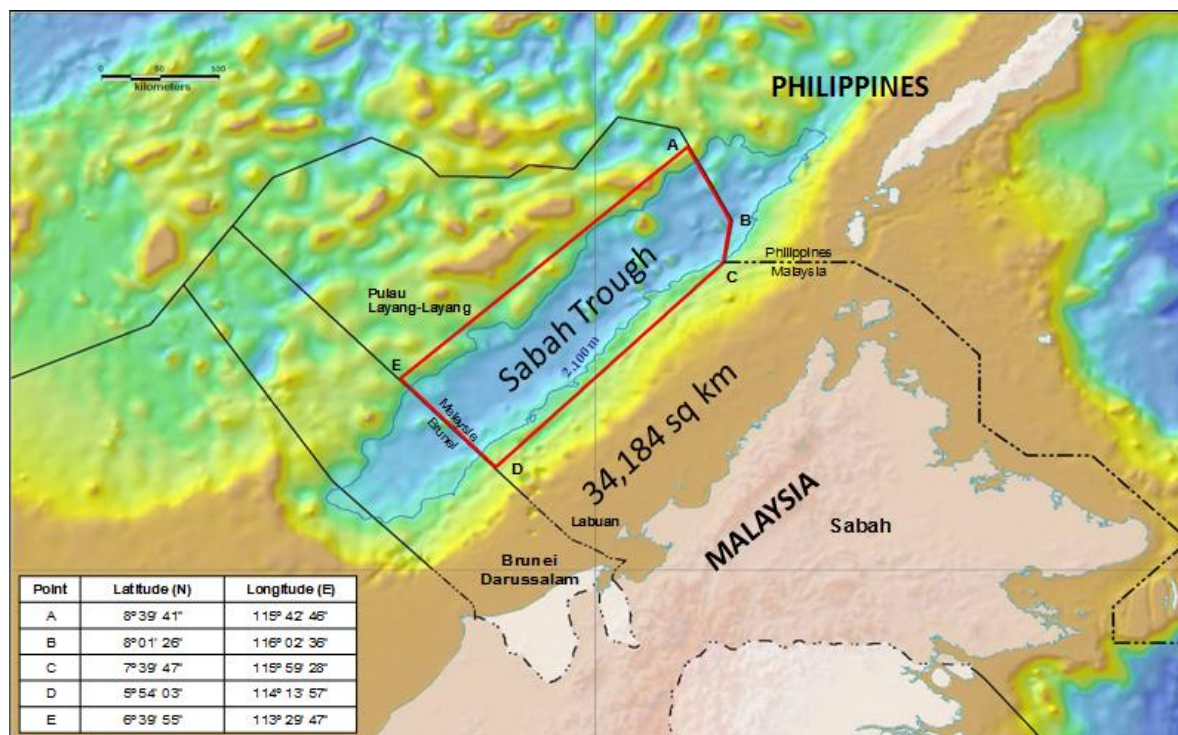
0 50 100
kilometers

PHILIPPINES

A

B

Philippines
Malaysia

C

Pulau
Layang-Layang

Sabah Trough

2,100 m

E

Malaysia
Brunei

D

34,184 sq km

Labuan

Brunei
Darussalam

MALAYSIA

Sabah

| Point | Latitude (N) | Longitude (E) |
|---|---|---|
| A | 8° 39' 41" | 115° 42' 46" |
| B | 8° 01' 26" | 116° 02' 36" |
| C | 7° 39' 47" | 115° 59' 28" |
| D | 5° 54' 03" | 114° 13' 57" |
| E | 6° 39' 55" | 113° 29' 47" |